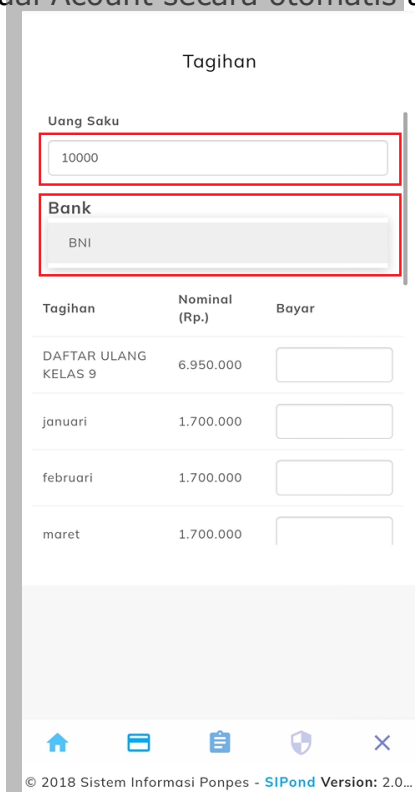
ual Acount secara otomatis

Tagihan

Uang Saku

10000

Bank

BNI

| Tagihan | Nominal (Rp.) | Bayar |
|---|---|---|
| DAFTAR ULANG KELAS 9 | 6.950.000 | |
| januari | 1.700.000 | |
| februari | 1.700.000 | |
| maret | 1.700.000 | |

© 2018 Sistem Informasi Ponpes - SIPond Version: 2.0...